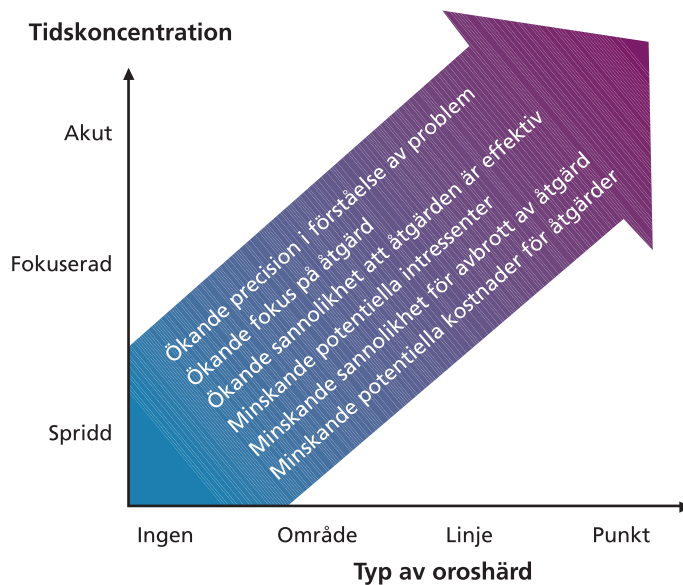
Tidskoncentration

Akut

Fokuserad

Spridd

Ökande precision i förståelse av problem
Ökande fokus på åtgärd
Ökande sannolikhet att åtgärden är effektiv
Minskande potentiella intressenter
Minskande sannolikhet för avbrott av åtgärd
Minskande potentiella kostnader för åtgärder

Ingen
Område
Linje
Punkt

Typ av oroshärd